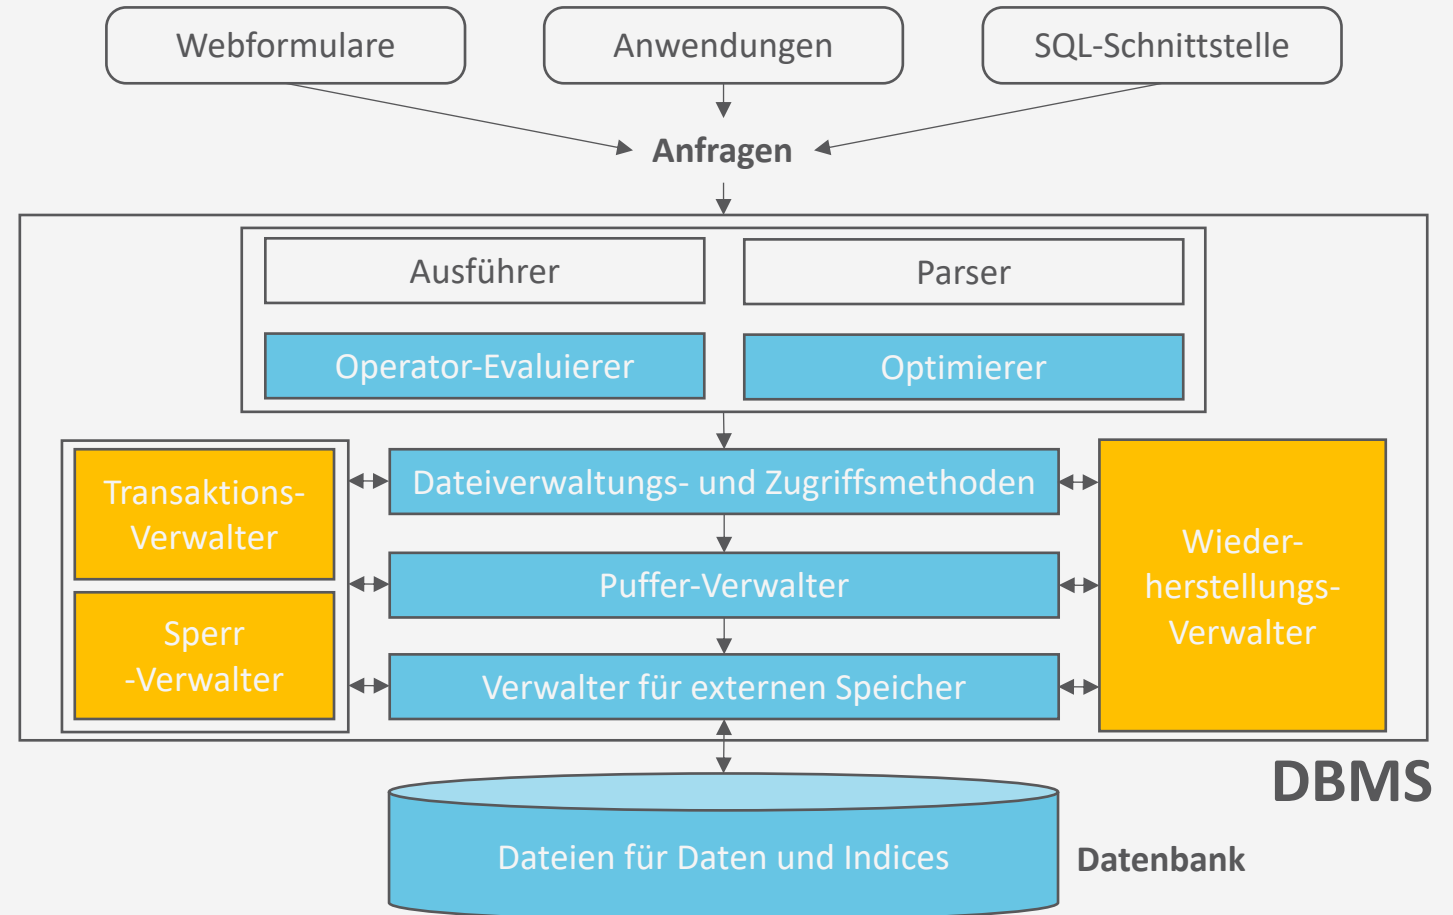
Webformulare

Anwendungen

SQL-Schnittstelle

Anfragen

Ausführer

Parser

Operator-Evaluierer

Optimierer

Transaktions-Verwalter

Sperr -Verwalter

Dateiverwaltungs- und Zugriffsmethoden

Puffer-Verwalter

Verwalter für externen Speicher

Wieder-herstellungs-Verwalter

DBMS

Dateien für Daten und Indices

Datenbank